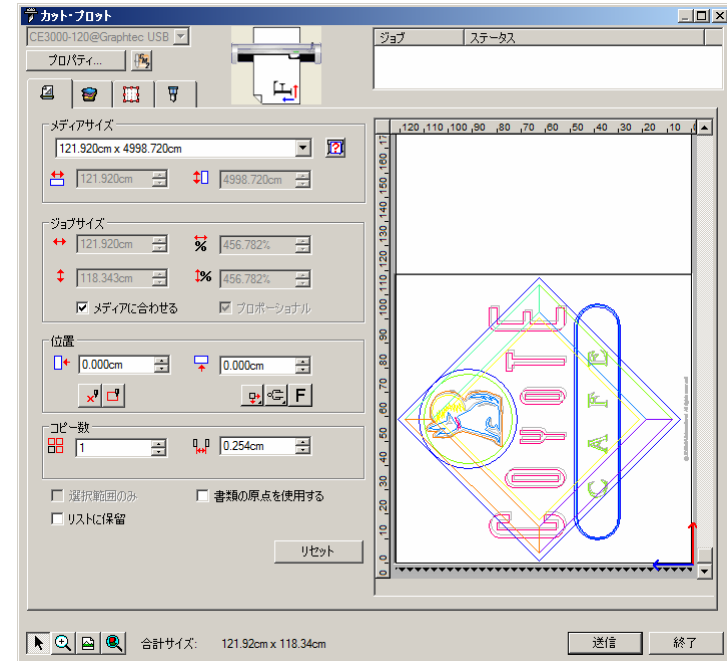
カット・プロット

CE3000-120@Graphtec USB

プロパティ...

ジョブ | ステータス

メディアサイズ

121.920cm x 4998.720cm

121.920cm

4998.720cm

ジョブサイズ

121.920cm

456.782%

118.343cm

456.782%

メディアに合わせる

プロポーショナル

位置

0.000cm

0.000cm

F

コピー数

1

0.254cm

選択範囲のみ

書類の原点を使用する

リストに保留

リセット

120 110 100 90 80 70 60 50 40 30 20 10

170 160 150 140 130 120 110 100 90 80 70 60 50 40 30 20 10 0

合計サイズ: 121.92cm x 118.34cm

送信

終了